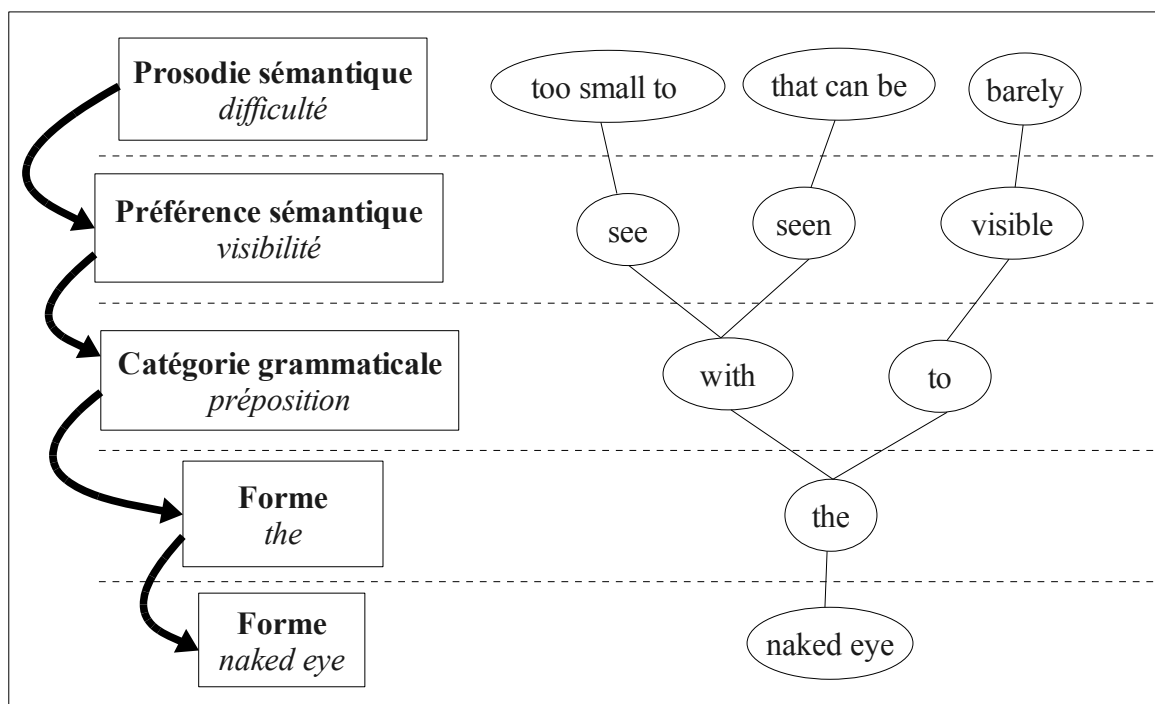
**Prosodie sémantique**
*difficulté*

too small to

that can be

barely

**Préférence sémantique**
*visibilité*

see

seen

visible

**Catégorie grammaticale**
*préposition*

with

to

**Forme**
*the*

the

**Forme**
*naked eye*

naked eye